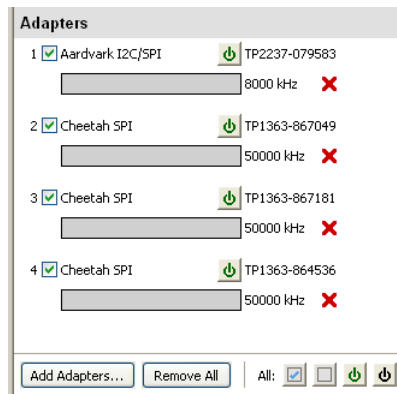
Adapters

1 Aardvark I2C/SPI TP2237-079583
8000 kHz

2 Cheetah SPI TP1363-867049
50000 kHz

3 Cheetah SPI TP1363-867181
50000 kHz

4 Cheetah SPI TP1363-864536
50000 kHz

Add Adapters... Remove All All: